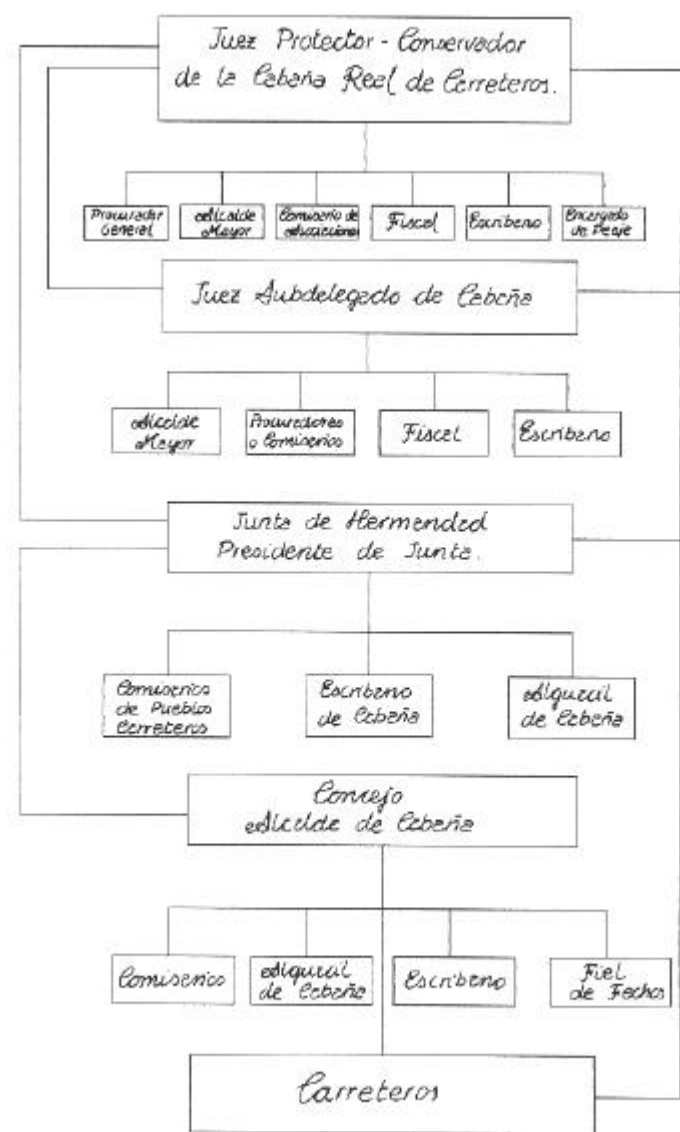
Juez Protector - Conservador de la Cabaña Real de Carreteros.

Procurador General

Alcalde Mayor

Comisario de obligaciones

Fiscal

Escribano

Encargado de Peaje

Juez Subdelegado de Cabaña

Alcalde Mayor

Procuradores o Comisarios

Fiscal

Escribano

Junta de Hermandad Presidente de Junta.

Comisarios de Pueblos Carreteros

Escribano de Cabaña

Alguacil de Cabaña

Concejo Alcalde de Cabaña

Comisarios

Alguacil de Cabaña

Escribano

Fiel de Fechos

Carreteros